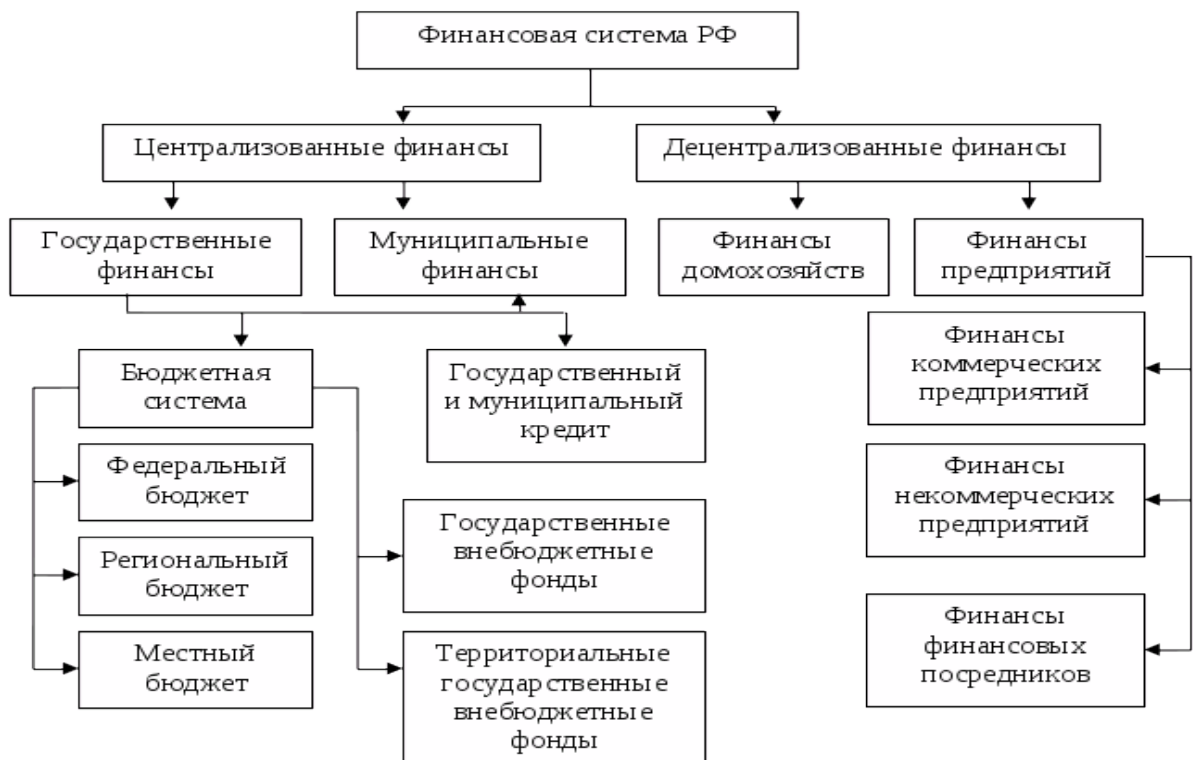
Финансовая система РФ

Централизованные финансы

Децентрализованные финансы

Государственные финансы

Муниципальные финансы

Финансы домохозяйств

Финансы предприятий

Бюджетная система

Государственный и муниципальный кредит

Финансы коммерческих предприятий

Федеральный бюджет

Финансы некоммерческих предприятий

Региональный бюджет

Государственные внебюджетные фонды

Местный бюджет

Территориальные государственные внебюджетные фонды

Финансы финансовых посредников